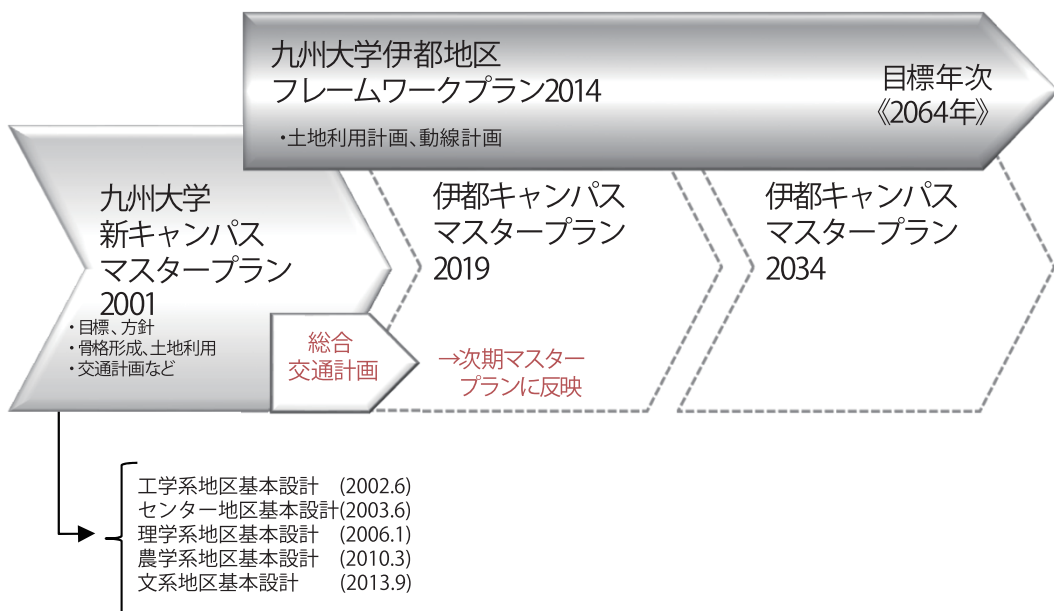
九州大学伊都地区
フレームワークプラン2014

・土地利用計画、動線計画

目標年次
《2064年》

九州大学
新キャンパス
マスタープラン
2001

・目標、方針
・骨格形成、土地利用
・交通計画など

総合
交通計画

伊都キャンパス
マスタープラン
2019

→次期マスター
プランに反映

伊都キャンパス
マスタープラン
2034

工学系地区基本設計 (2002.6)
センター地区基本設計 (2003.6)
理学系地区基本設計 (2006.1)
農学系地区基本設計 (2010.3)
文系地区基本設計 (2013.9)